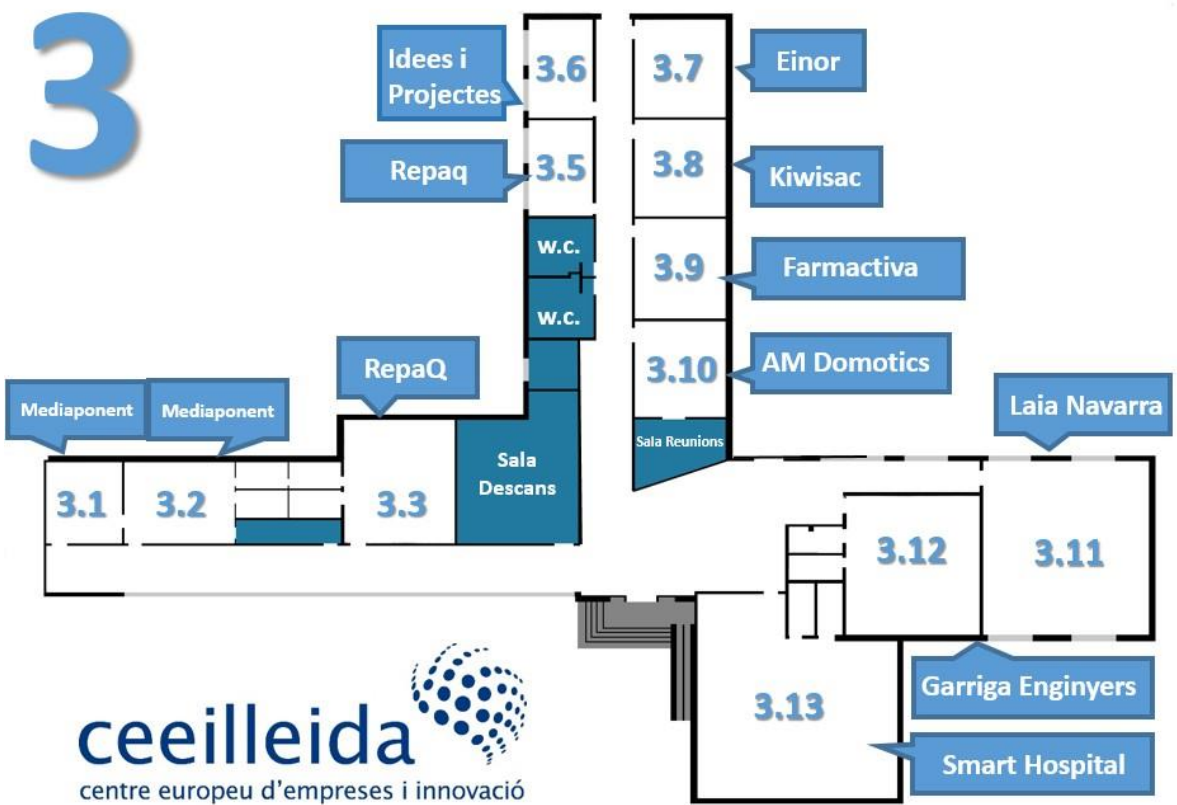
3

Idees i Projectes

3.6

3.7

Einor

Repaq

3.5

3.8

Kiwisac

w.c.

w.c.

3.9

Farmactiva

RepaQ

3.10

AM Domotics

Mediaponent

Mediaponent

Laia Navarra

Sala Reunions

Sala Descans

3.1

3.2

3.3

3.12

3.11

Garriga Enginyers

3.13

Smart Hospital

ceeilleida

centre europeu d'empreses i innovació